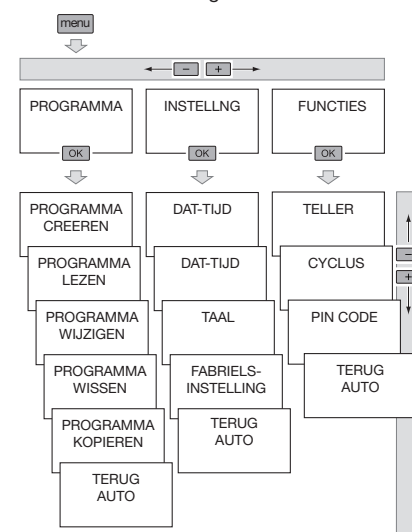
menu

−  +

PROGRAMMA

OK

INSTELLNG

OK

FUNCTIES

OK

PROGRAMMA CREEREN

PROGRAMMA LEZEN

PROGRAMMA WIJZIGEN

PROGRAMMA WISSEN

PROGRAMMA KOPIEREN

TERUG AUTO

DAT-TIJD

DAT-TIJD

TAAL

FABRIELS-INSTELLING

TERUG AUTO

TELLER

CYCLUS

PIN CODE

TERUG AUTO

−
+